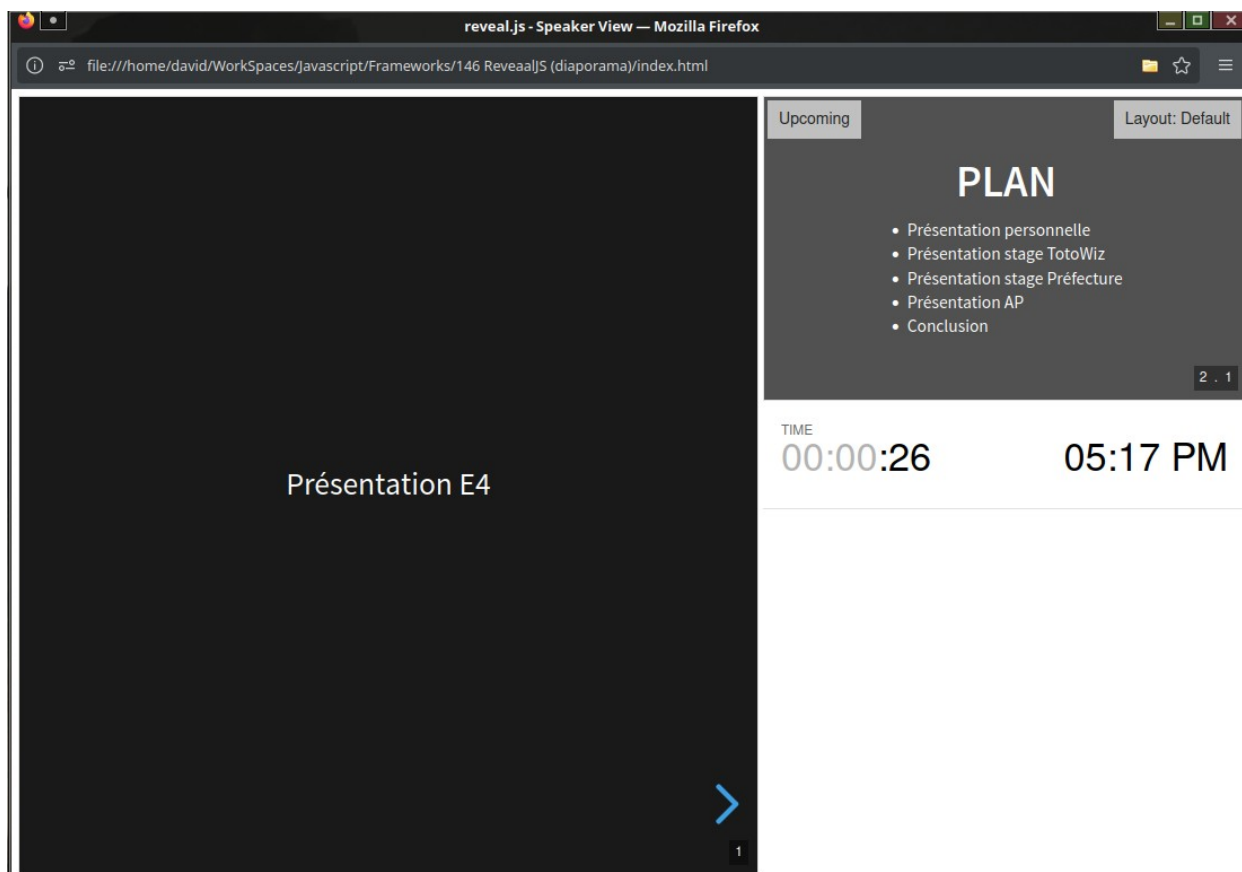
reveal.js - Speaker View — Mozilla Firefox

file:///home/david/WorkSpaces/Javascript/Frameworks/146 ReveaalJS (diaporama)/index.html

Présentation E4

1

Upcoming

Layout: Default

PLAN

- Présentation personnelle
- Présentation stage TotoWiz
- Présentation stage Préfecture
- Présentation AP
- Conclusion

2 . 1

TIME
00:00:26

05:17 PM